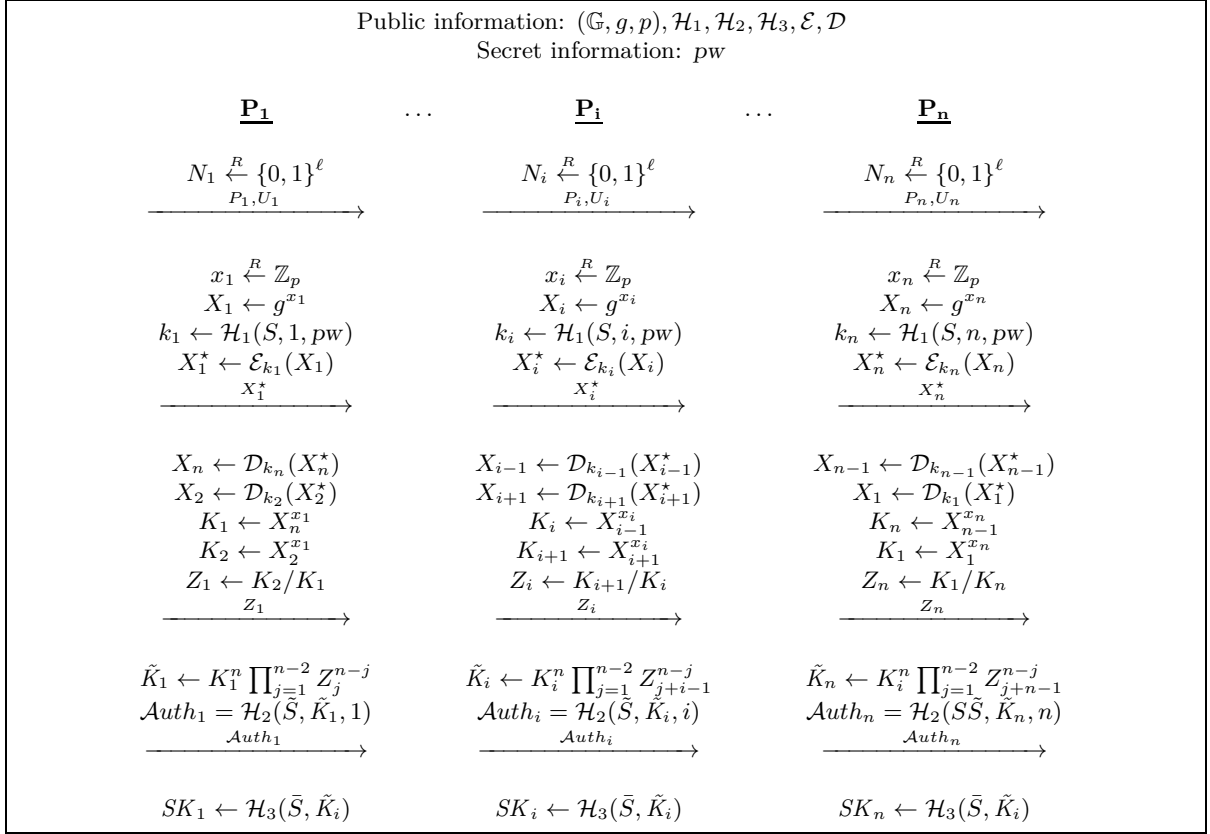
Public information: $(\mathbb{G}, g, p), \mathcal{H}_1, \mathcal{H}_2, \mathcal{H}_3, \mathcal{E}, \mathcal{D}$
Secret information: $pw$

| $\mathbf{P_1}$ | $\dots$ | $\mathbf{P_i}$ | $\dots$ | $\mathbf{P_n}$ |
|---|---|---|---|---|
| $N_1 \xleftarrow{R} \{0,1\}^\ell$ <br> $\xrightarrow{P_1, U_1}$ | | $N_i \xleftarrow{R} \{0,1\}^\ell$ <br> $\xrightarrow{P_i, U_i}$ | | $N_n \xleftarrow{R} \{0,1\}^\ell$ <br> $\xrightarrow{P_n, U_n}$ |
| $x_1 \xleftarrow{R} \mathbb{Z}_p$ <br> $X_1 \leftarrow g^{x_1}$ <br> $k_1 \leftarrow \mathcal{H}_1(S, 1, pw)$ <br> $X_1^\star \leftarrow \mathcal{E}_{k_1}(X_1)$ <br> $\xrightarrow{X_1^\star}$ | | $x_i \xleftarrow{R} \mathbb{Z}_p$ <br> $X_i \leftarrow g^{x_i}$ <br> $k_i \leftarrow \mathcal{H}_1(S, i, pw)$ <br> $X_i^\star \leftarrow \mathcal{E}_{k_i}(X_i)$ <br> $\xrightarrow{X_i^\star}$ | | $x_n \xleftarrow{R} \mathbb{Z}_p$ <br> $X_n \leftarrow g^{x_n}$ <br> $k_n \leftarrow \mathcal{H}_1(S, n, pw)$ <br> $X_n^\star \leftarrow \mathcal{E}_{k_n}(X_n)$ <br> $\xrightarrow{X_n^\star}$ |
| $X_n \leftarrow \mathcal{D}_{k_n}(X_n^\star)$ <br> $X_2 \leftarrow \mathcal{D}_{k_2}(X_2^\star)$ <br> $K_1 \leftarrow X_n^{x_1}$ <br> $K_2 \leftarrow X_2^{x_1}$ <br> $Z_1 \leftarrow K_2/K_1$ <br> $\xrightarrow{Z_1}$ | | $X_{i-1} \leftarrow \mathcal{D}_{k_{i-1}}(X_{i-1}^\star)$ <br> $X_{i+1} \leftarrow \mathcal{D}_{k_{i+1}}(X_{i+1}^\star)$ <br> $K_i \leftarrow X_{i-1}^{x_i}$ <br> $K_{i+1} \leftarrow X_{i+1}^{x_i}$ <br> $Z_i \leftarrow K_{i+1}/K_i$ <br> $\xrightarrow{Z_i}$ | | $X_{n-1} \leftarrow \mathcal{D}_{k_{n-1}}(X_{n-1}^\star)$ <br> $X_1 \leftarrow \mathcal{D}_{k_1}(X_1^\star)$ <br> $K_n \leftarrow X_{n-1}^{x_n}$ <br> $K_1 \leftarrow X_1^{x_n}$ <br> $Z_n \leftarrow K_1/K_n$ <br> $\xrightarrow{Z_n}$ |
| $\tilde{K}_1 \leftarrow K_1^n \prod_{j=1}^{n-2} Z_j^{n-j}$ <br> $\mathcal{A}uth_1 = \mathcal{H}_2(\tilde{S}, \tilde{K}_1, 1)$ <br> $\xrightarrow{\mathcal{A}uth_1}$ | | $\tilde{K}_i \leftarrow K_i^n \prod_{j=1}^{n-2} Z_{j+i-1}^{n-j}$ <br> $\mathcal{A}uth_i = \mathcal{H}_2(\tilde{S}, \tilde{K}_i, i)$ <br> $\xrightarrow{\mathcal{A}uth_i}$ | | $\tilde{K}_n \leftarrow K_i^n \prod_{j=1}^{n-2} Z_{j+n-1}^{n-j}$ <br> $\mathcal{A}uth_n = \mathcal{H}_2(S\tilde{S}, \tilde{K}_n, n)$ <br> $\xrightarrow{\mathcal{A}uth_n}$ |
| $SK_1 \leftarrow \mathcal{H}_3(\bar{S}, \tilde{K}_i)$ | | $SK_i \leftarrow \mathcal{H}_3(\bar{S}, \tilde{K}_i)$ | | $SK_n \leftarrow \mathcal{H}_3(\bar{S}, \tilde{K}_i)$ |